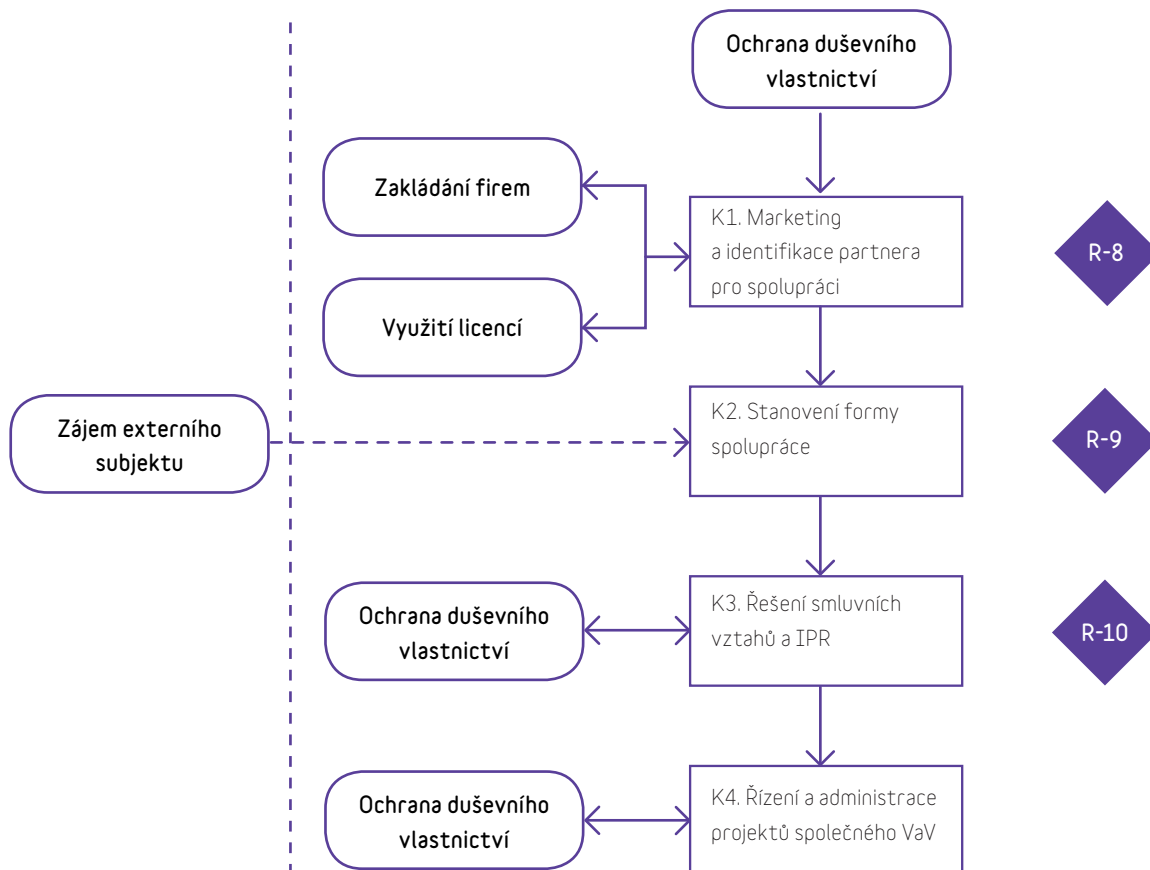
Ochrana duševního vlastnictví

Zakládání firem

K1. Marketing a identifikace partnera pro spolupráci

R-8

Využití licencí

Zájem externího subjektu

K2. Stanovení formy spolupráce

R-9

Ochrana duševního vlastnictví

K3. Řešení smluvních vztahů a IPR

R-10

Ochrana duševního vlastnictví

K4. Řízení a administrace projektů společného VaV